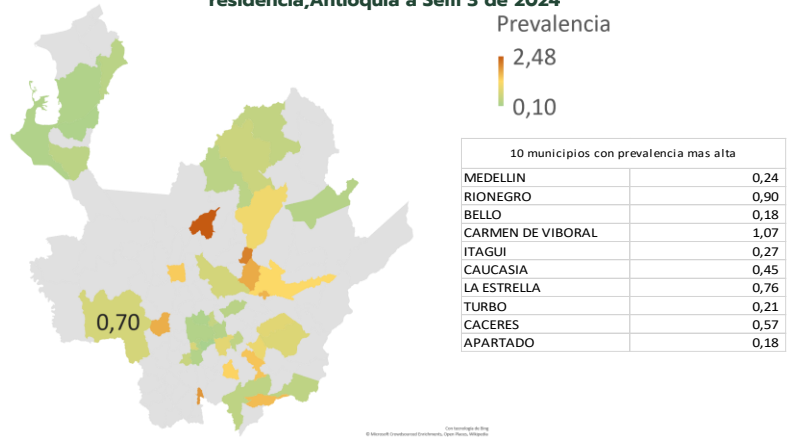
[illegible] residencia,Antioquia a Sem 3 de 2024

Prevalencia
2,48
0,10

0,70

| 10 municipios con prevalencia mas alta | |
|---|---|
| MEDELLIN | 0,24 |
| RIONEGRO | 0,90 |
| BELLO | 0,18 |
| CARMEN DE VIBORAL | 1,07 |
| ITAGUI | 0,27 |
| CAUCASIA | 0,45 |
| LA ESTRELLA | 0,76 |
| TURBO | 0,21 |
| CACERES | 0,57 |
| APARTADO | 0,18 |

Con tecnología de Bing
© Microsoft Crowdsourced Enrichments, Open Places, Wikipedia